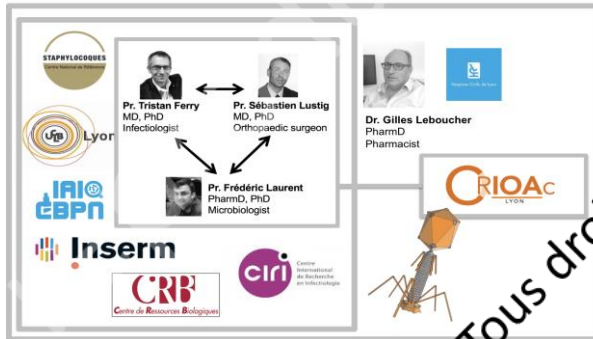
STAPHYLOCOQUES
Centre National de Référence

UCB Lyon

IAI ЄBPN

Inserm

CRB
Centre de Ressources Biologiques

ciri
Centre International de Recherche en Infectiologie

Pr. Tristan Ferry
MD, PhD
Infectiologist

Pr. Sébastien Lustig
MD, PhD
Orthopaedic surgeon

Pr. Frédéric Laurent
PharmD, PhD
Microbiologist

Dr. Gilles Leboucher
PharmD
Pharmacist

Hospices Civils de Lyon

CRIOAc
LYON

Tous dro